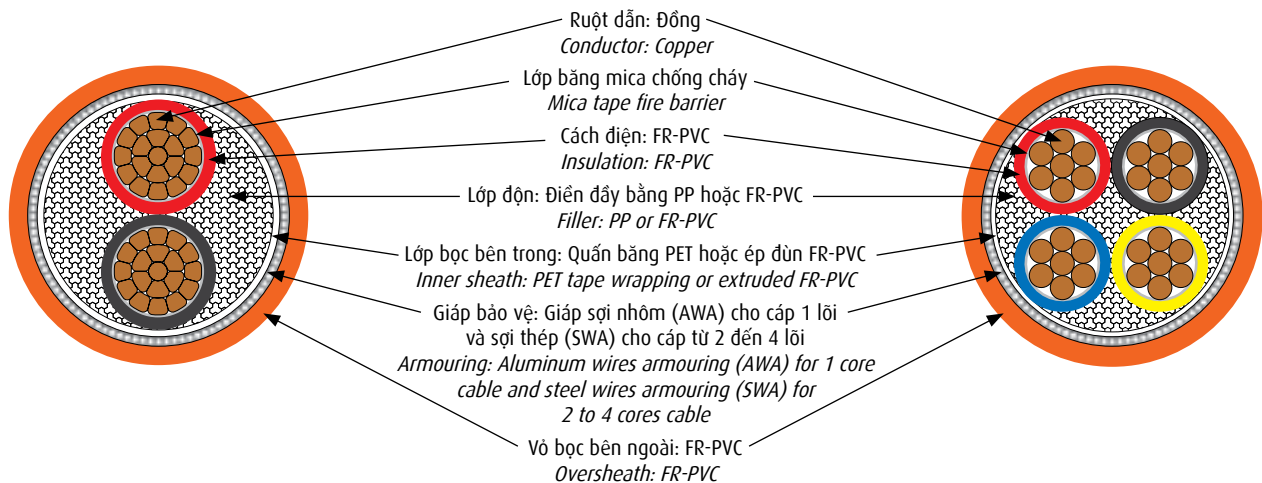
Ruột dẫn: Đồng
*Conductor: Copper*

Lớp băng mica chống cháy
*Mica tape fire barrier*

Cách điện: FR-PVC
*Insulation: FR-PVC*

Lớp độn: Điền đầy bằng PP hoặc FR-PVC
*Filler: PP or FR-PVC*

Lớp bọc bên trong: Quấn băng PET hoặc ép đùn FR-PVC
*Inner sheath: PET tape wrapping or extruded FR-PVC*

Giáp bảo vệ: Giáp sợi nhôm (AWA) cho cáp 1 lõi và sợi thép (SWA) cho cáp từ 2 đến 4 lõi
*Armouring: Aluminum wires armouring (AWA) for 1 core cable and steel wires armouring (SWA) for 2 to 4 cores cable*

Vỏ bọc bên ngoài: FR-PVC
*Oversheath: FR-PVC*